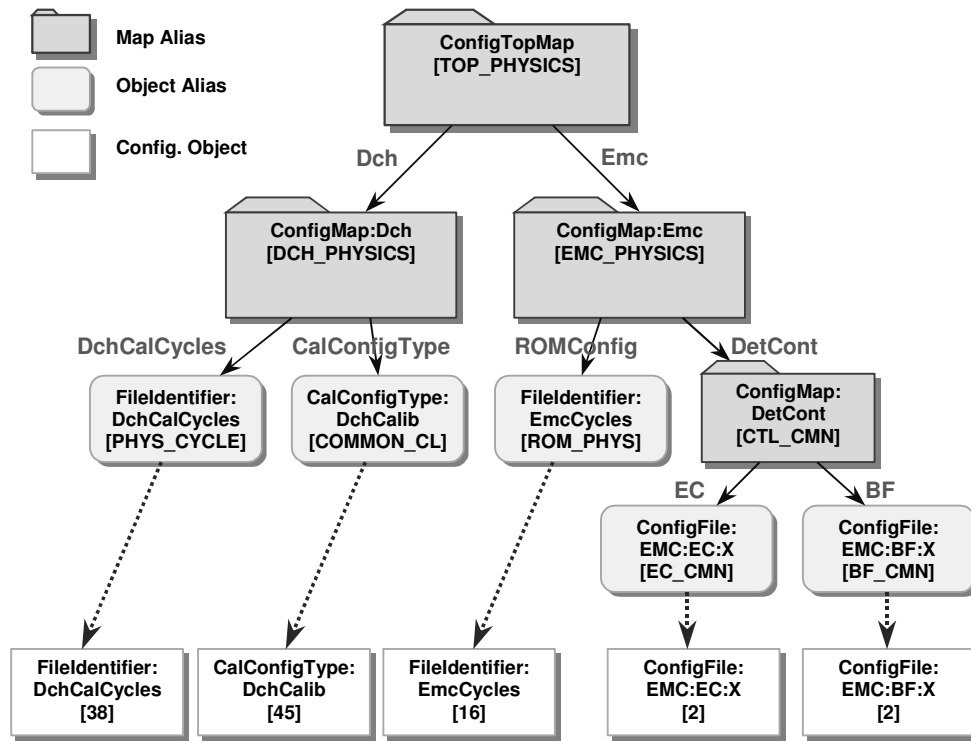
Map Alias

Object Alias

Config. Object

ConfigTopMap
[TOP_PHYSICS]

Dch

Emc

ConfigMap:Dch
[DCH_PHYSICS]

ConfigMap:Emc
[EMC_PHYSICS]

DchCalCycles

CalConfigType

ROMConfig

DetCont

FileIdentifier:
DchCalCycles
[PHYS_CYCLE]

CalConfigType:
DchCalib
[COMMON_CL]

FileIdentifier:
EmcCycles
[ROM_PHYS]

ConfigMap:
DetCont
[CTL_CMN]

EC

BF

ConfigFile:
EMC:EC:X
[EC_CMN]

ConfigFile:
EMC:BF:X
[BF_CMN]

FileIdentifier:
DchCalCycles
[38]

CalConfigType:
DchCalib
[45]

FileIdentifier:
EmcCycles
[16]

ConfigFile:
EMC:EC:X
[2]

ConfigFile:
EMC:BF:X
[2]